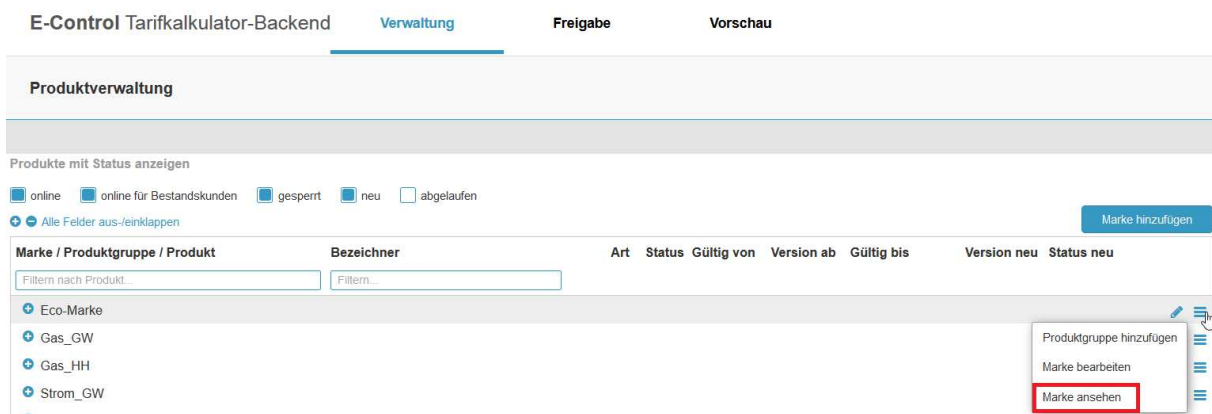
E-Control Tarifkalkulator-Backend Verwaltung Freigabe Vorschau

Produktverwaltung

Produkte mit Status anzeigen

online online für Bestandskunden gesperrt neu abgelaufen

Alle Felder aus-/einklappen

Marke hinzufügen

| Marke / Produktgruppe / Produkt | Bezeichner | Art | Status | Gültig von | Version ab | Gültig bis | Version neu | Status neu |
|---|---|---|---|---|---|---|---|---|
| Filtern nach Produkt... | Filtern... | | | | | | | |
| Eco-Marke | | | | | | | | |
| Gas_GW | | | | | | | | |
| Gas_HH | | | | | | | | |
| Strom_GW | | | | | | | | |

Produktgruppe hinzufügen
Marke bearbeiten
Marke ansehen